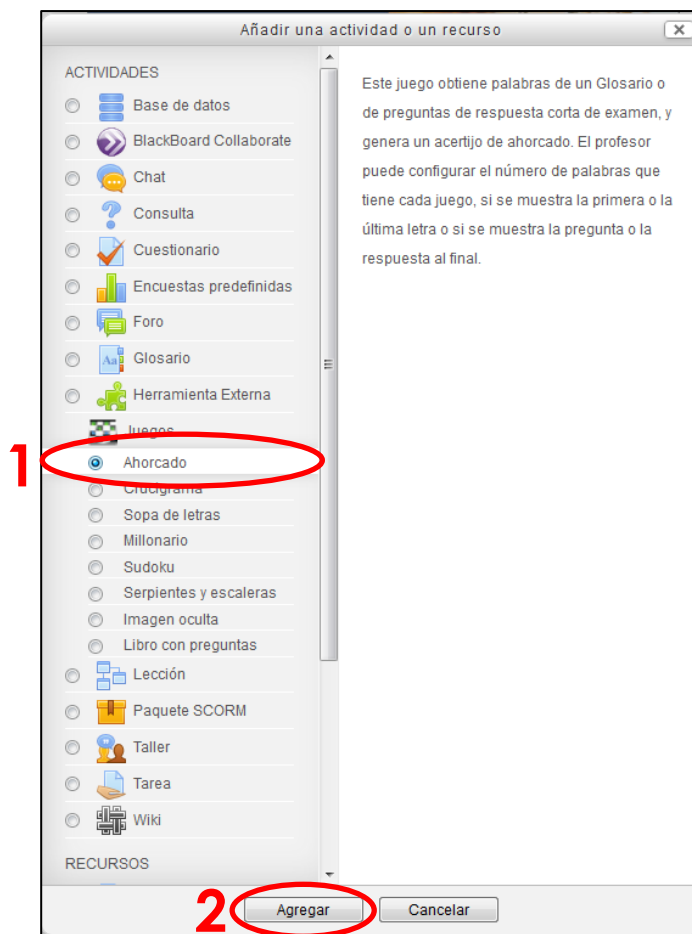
Añadir una actividad o un recurso

ACTIVIDADES

Base de datos
BlackBoard Collaborate
Chat
Consulta
Cuestionario
Encuestas predefinidas
Foro
Glosario
Herramienta Externa
Juegos
1
Ahorcado
Crucigrama
Sopa de letras
Millonario
Sudoku
Serpientes y escaleras
Imagen oculta
Libro con preguntas
Lección
Paquete SCORM
Taller
Tarea
Wiki

RECURSOS

Este juego obtiene palabras de un Glosario o de preguntas de respuesta corta de examen, y genera un acertijo de ahorcado. El profesor puede configurar el número de palabras que tiene cada juego, si se muestra la primera o la última letra o si se muestra la pregunta o la respuesta al final.

2
Agregar
Cancelar